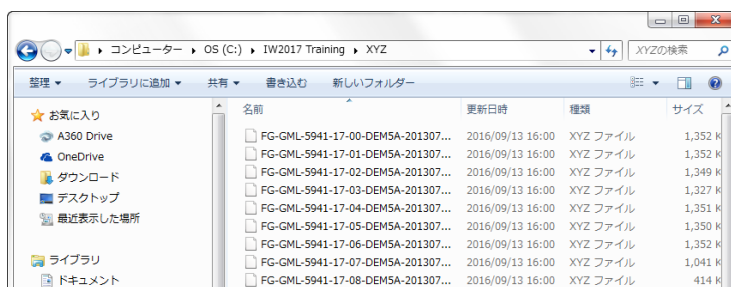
▸ コンピューター ▸ OS (C:) ▸ IW2017 Training ▸ XYZ

XYZの検索

整理 ▾ ライブラリに追加 ▾ 共有 ▾ 書き込む 新しいフォルダー

お気に入り
A360 Drive
OneDrive
ダウンロード
デスクトップ
最近表示した場所

ライブラリ
ドキュメント

| 名前 | 更新日時 | 種類 | サイズ |
|---|---|---|---|
| FG-GML-5941-17-00-DEM5A-201307... | 2016/09/13 16:00 | XYZ ファイル | 1,352 K |
| FG-GML-5941-17-01-DEM5A-201307... | 2016/09/13 16:00 | XYZ ファイル | 1,352 K |
| FG-GML-5941-17-02-DEM5A-201307... | 2016/09/13 16:00 | XYZ ファイル | 1,349 K |
| FG-GML-5941-17-03-DEM5A-201307... | 2016/09/13 16:00 | XYZ ファイル | 1,327 K |
| FG-GML-5941-17-04-DEM5A-201307... | 2016/09/13 16:00 | XYZ ファイル | 1,351 K |
| FG-GML-5941-17-05-DEM5A-201307... | 2016/09/13 16:00 | XYZ ファイル | 1,350 K |
| FG-GML-5941-17-06-DEM5A-201307... | 2016/09/13 16:00 | XYZ ファイル | 1,352 K |
| FG-GML-5941-17-07-DEM5A-201307... | 2016/09/13 16:00 | XYZ ファイル | 1,041 K |
| FG-GML-5941-17-08-DEM5A-201307... | 2016/09/13 16:00 | XYZ ファイル | 414 K |